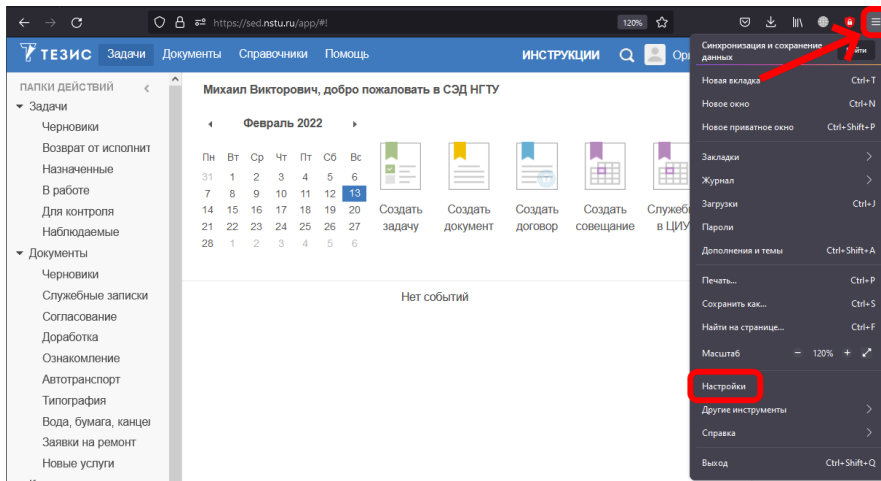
https://sed.nstu.ru/app/#!

120%

ТЕЗИС Задачи Документы Справочники Помощь ИНСТРУКЦИИ Ор

ПАПКИ ДЕЙСТВИЙ
Задачи
Черновики
Возврат от исполнит
Назначенные
В работе
Для контроля
Наблюдаемые
Документы
Черновики
Служебные записки
Согласование
Доработка
Ознакомление
Автотранспорт
Типография
Вода, бумага, канце
Заявки на ремонт
Новые услуги

Михаил Викторович, добро пожаловать в СЭД НГТУ

Февраль 2022

| Пн | Вт | Ср | Чт | Пт | Сб | Вс |
|---|---|---|---|---|---|---|
| 31 | 1 | 2 | 3 | 4 | 5 | 6 |
| 7 | 8 | 9 | 10 | 11 | 12 | 13 |
| 14 | 15 | 16 | 17 | 18 | 19 | 20 |
| 21 | 22 | 23 | 24 | 25 | 26 | 27 |
| 28 | 1 | 2 | 3 | 4 | 5 | 6 |

Создать задачу
Создать документ
Создать договор
Создать совещание
Служебн в ЦИУ

Нет событий

Синхронизация и сохранение данных
Войти
Новая вкладка Ctrl+T
Новое окно Ctrl+N
Новое приватное окно Ctrl+Shift+P
Закладки
Журнал
Загрузки Ctrl+J
Пароли
Дополнения и темы Ctrl+Shift+A
Печать... Ctrl+P
Сохранить как... Ctrl+S
Найти на странице... Ctrl+F
Масштаб − 120% +
Настройки
Другие инструменты
Справка
Выход Ctrl+Shift+Q